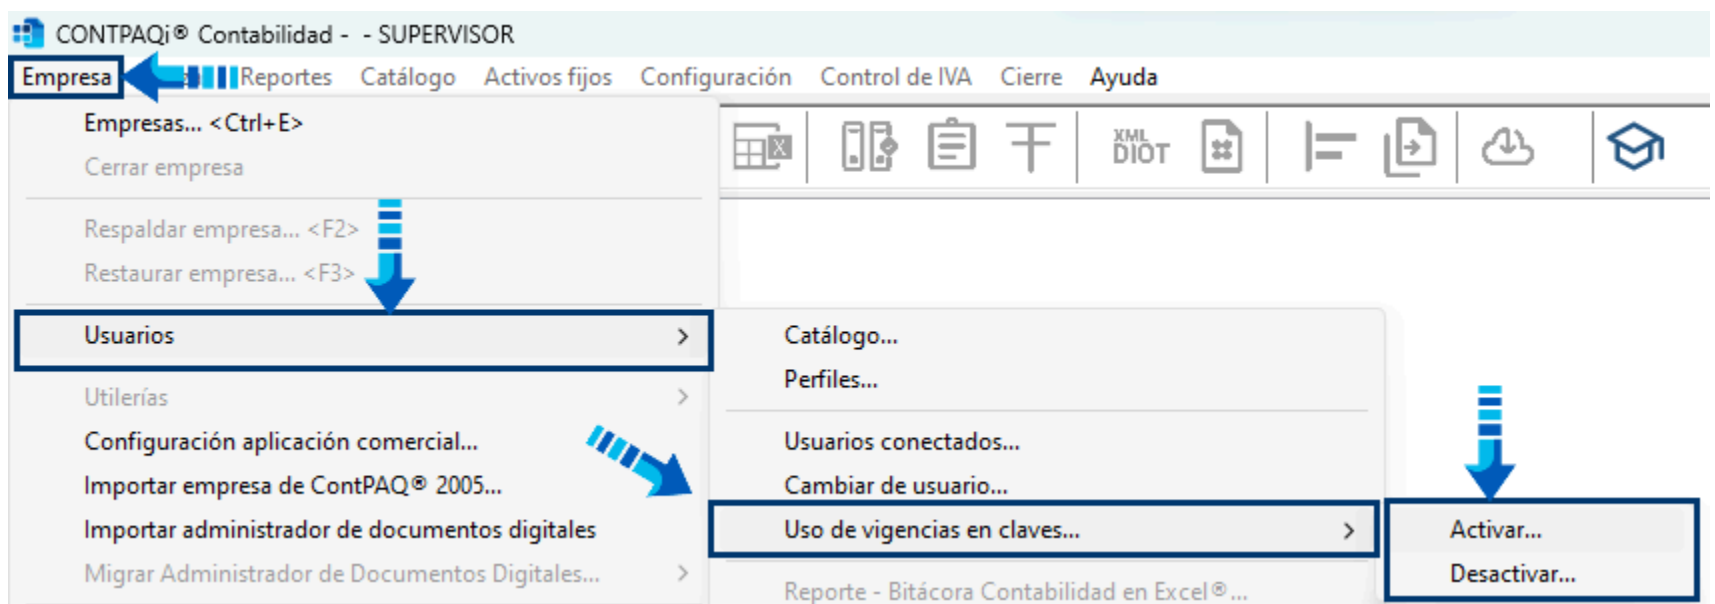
CONTPAQi® Contabilidad - - SUPERVISOR

Empresa Reportes Catálogo Activos fijos Configuración Control de IVA Cierre Ayuda

Empresas... <Ctrl+E>
Cerrar empresa
Respaldar empresa... <F2>
Restaurar empresa... <F3>
Usuarios
Utilerías
Configuración aplicación comercial...
Importar empresa de ContPAQ® 2005...
Importar administrador de documentos digitales
Migrar Administrador de Documentos Digitales...

XML DIOT

Catálogo...
Perfiles...
Usuarios conectados...
Cambiar de usuario...
Uso de vigencias en claves...
Reporte - Bitácora Contabilidad en Excel®...

Activar...
Desactivar...